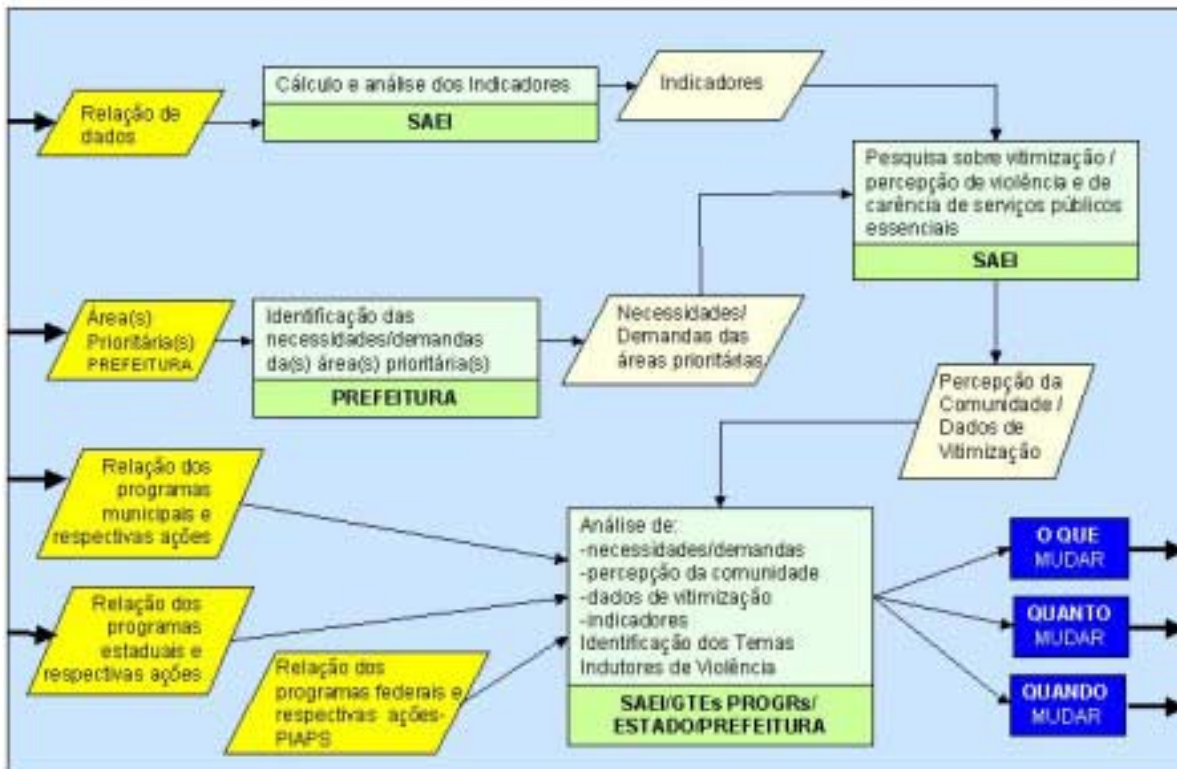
Relação de dados

Cálculo e análise dos Indicadores

SAEI

Indicadores

Pesquisa sobre vitimização / percepção de violência e de carência de serviços públicos essenciais

SAEI

Área(s) Prioritária(s) PREFEITURA

Identificação das necessidades/demandas da(s) área(s) prioritária(s)

PREFEITURA

Necessidades/ Demandas das áreas prioritárias

Percepção da Comunidade / Dados de Vitimização

Relação dos programas municipais e respectivas ações

Relação dos programas estaduais e respectivas ações

Relação dos programas federais e respectivas ações-PIAPS

Análise de:
-necessidades/demandas
-percepção da comunidade
-dados de vitimização
-indicadores
Identificação dos Temas Indutores de Violência

SAEI/GTEs PROGRs/ ESTADO/PREFEITURA

O QUE MUDAR

QUANTO MUDAR

QUANDO MUDAR